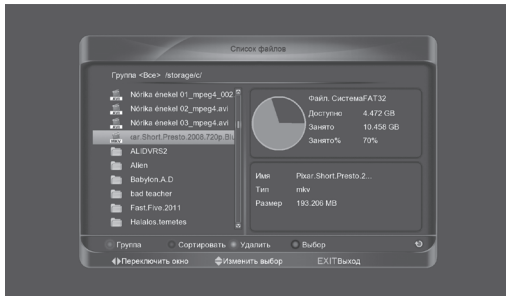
Список файлов

Группа <Все> /storage/c/

Nórika énekel 01_mpeg4_002
Nórika énekel 02_mpeg4.avi
Nórika énekel 03_mpeg4.avi
rar.Short.Presto.2008.720p.Blu
ALIDVRS2
Alien
Babylon.A.D
bad teacher
Fast.Five.2011
Halalos.temetes

Файл. СистемаFAT32
Доступно 4.472 GB
Занято 10.458 GB
Занято% 70%

Имя Pixar.Short.Presto.2...
Тип mkv
Размер 193.206 MB

Группа Сортировать Удалить Выбор

Переключить окно Изменить выбор EXITВыход